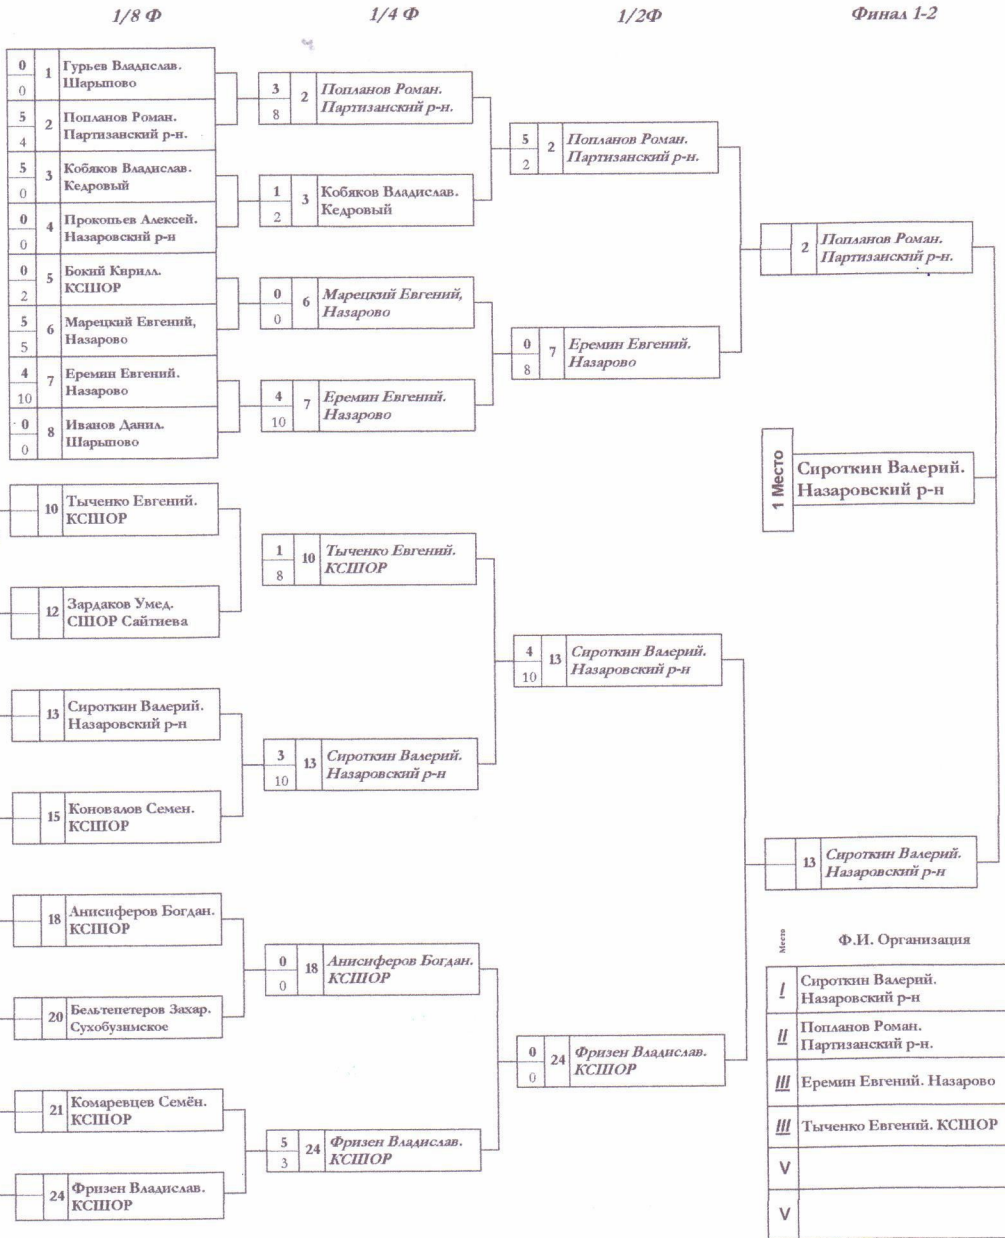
1/8 Ф

1/4 Ф

1/2Ф

Финал 1-2

0
0
1 Гурьев Владислав. Шарыпово

5
4
2 Попланов Роман. Партизанский р-н.

5
0
3 Кобяков Владислав. Кедровый

0
0
4 Прокопьев Алексей. Назаровский р-н

0
2
5 Бокий Кирилл. КСШОР

5
5
6 Марецкий Евгений, Назарово

4
10
7 Еремин Евгений. Назарово

0
0
8 Иванов Данил. Шарыпово

10 Тыченко Евгений. КСШОР

12 Зардаков Умед. СШОР Сайтиева

13 Сироткин Валерий. Назаровский р-н

15 Коновалов Семен. КСШОР

18 Анисиферов Богдан. КСШОР

20 Бельтепетеров Захар. Сухобузимское

21 Комаревцев Семён. КСШОР

24 Фризен Владислав. КСШОР

3
8
2 Попланов Роман. Партизанский р-н.

1
2
3 Кобяков Владислав. Кедровый

0
0
6 Марецкий Евгений, Назарово

4
10
7 Еремин Евгений. Назарово

1
8
10 Тыченко Евгений. КСШОР

3
10
13 Сироткин Валерий. Назаровский р-н

0
0
18 Анисиферов Богдан. КСШОР

5
3
24 Фризен Владислав. КСШОР

5
2
2 Попланов Роман. Партизанский р-н.

0
8
7 Еремин Евгений. Назарово

4
10
13 Сироткин Валерий. Назаровский р-н

0
0
24 Фризен Владислав. КСШОР

2 Попланов Роман. Партизанский р-н.

1 Место
Сироткин Валерий. Назаровский р-н

13 Сироткин Валерий. Назаровский р-н

| Место | Ф.И. Организация |
|---|---|
| I | Сироткин Валерий. Назаровский р-н |
| II | Попланов Роман. Партизанский р-н. |
| III | Еремин Евгений. Назарово |
| III | Тыченко Евгений. КСШОР |
| V | |
| V | |